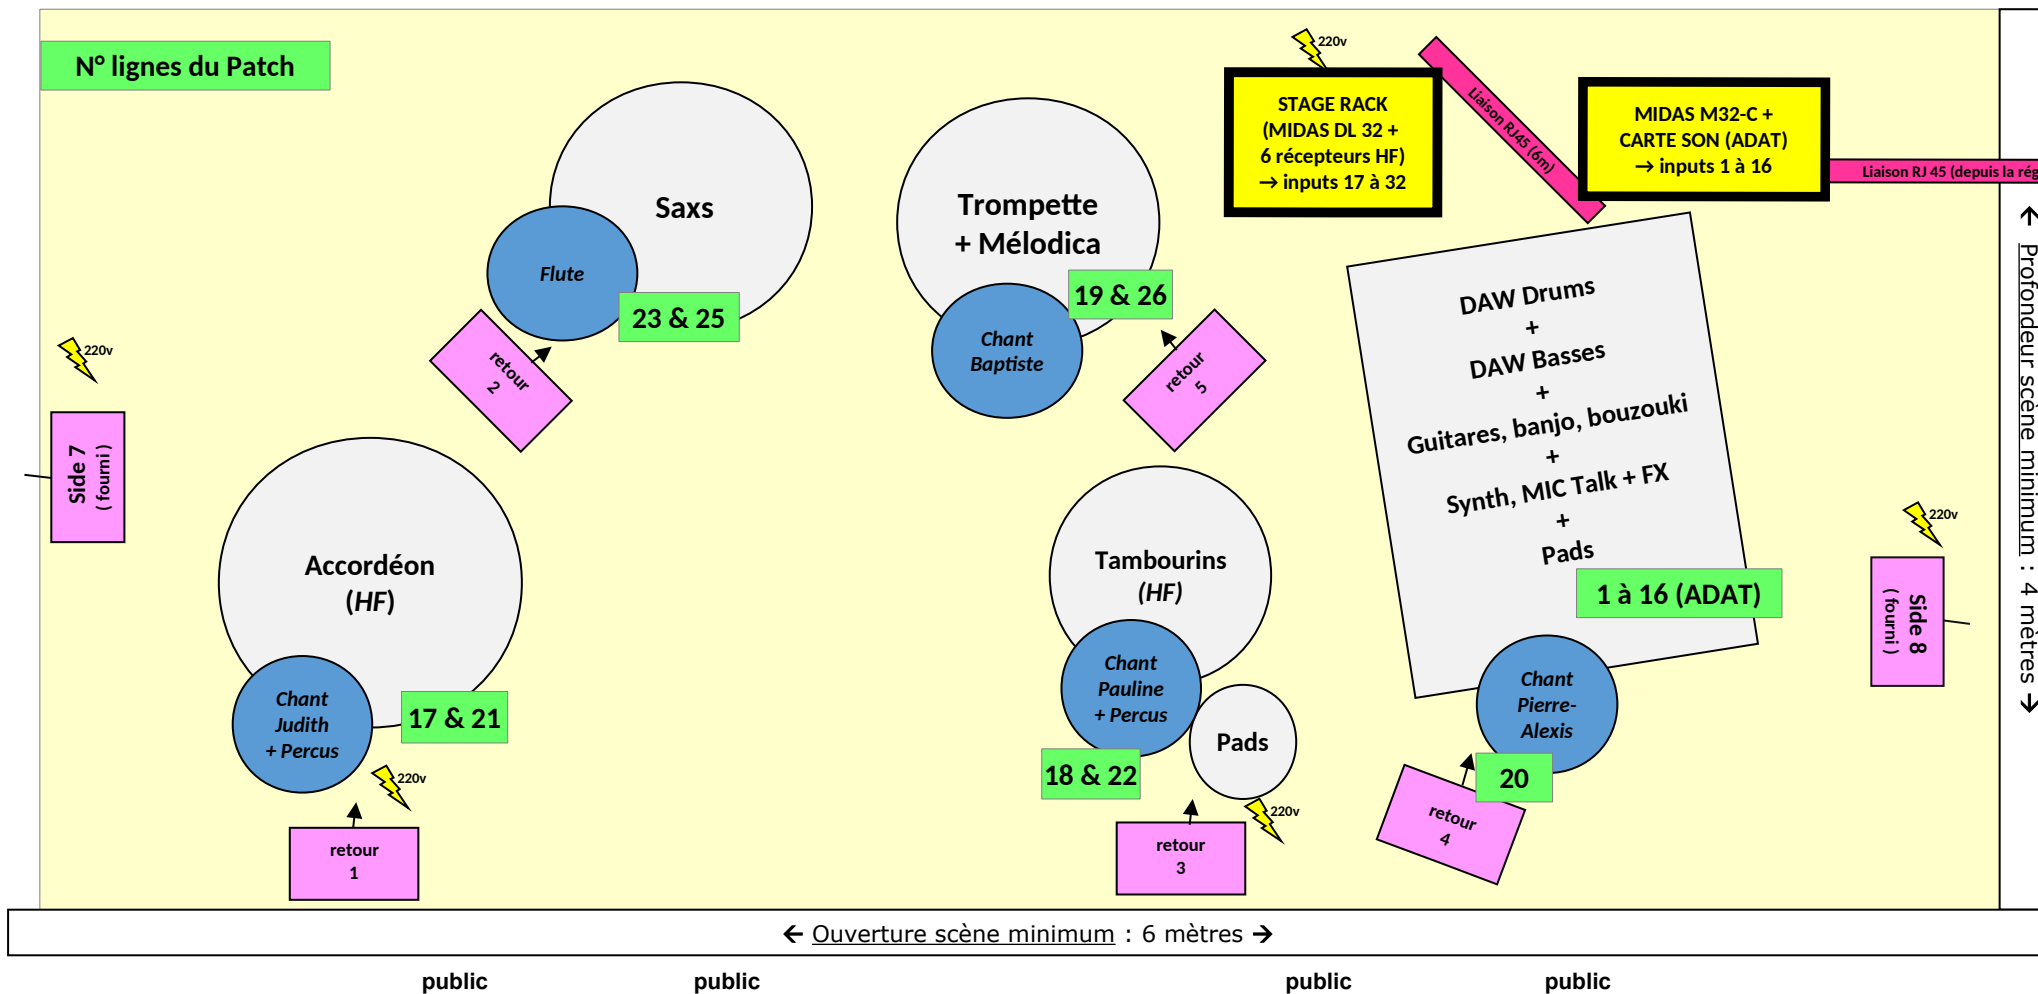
N° lignes du Patch

220v

STAGE RACK (MIDAS DL 32 + 6 récepteurs HF) → inputs 17 à 32

Liaison RJ45 (6m)

MIDAS M32-C + CARTE SON (ADAT) → inputs 1 à 16

Liaison RJ 45 (depuis la rég

Saxs

Flute

23 & 25

retour 2

Trompette + Mélodica

19 & 26

Chant Baptiste

retour 5

DAW Drums + DAW Basses + Guitares, banjo, bouzouki + Synth, MIC Talk + FX + Pads

1 à 16 (ADAT)

Profondeur scène minimum : 4 mètres

220v

Side 7 ( fourni )

Accordéon (HF)

Chant Judith + Percus

17 & 21

220v

retour 1

Tambourins (HF)

Chant Pauline + Percus

Pads

18 & 22

220v

retour 3

Chant Pierre-Alexis

20

retour 4

220v

Side 8 ( fourni )

← Ouverture scène minimum : 6 mètres →

public public public public